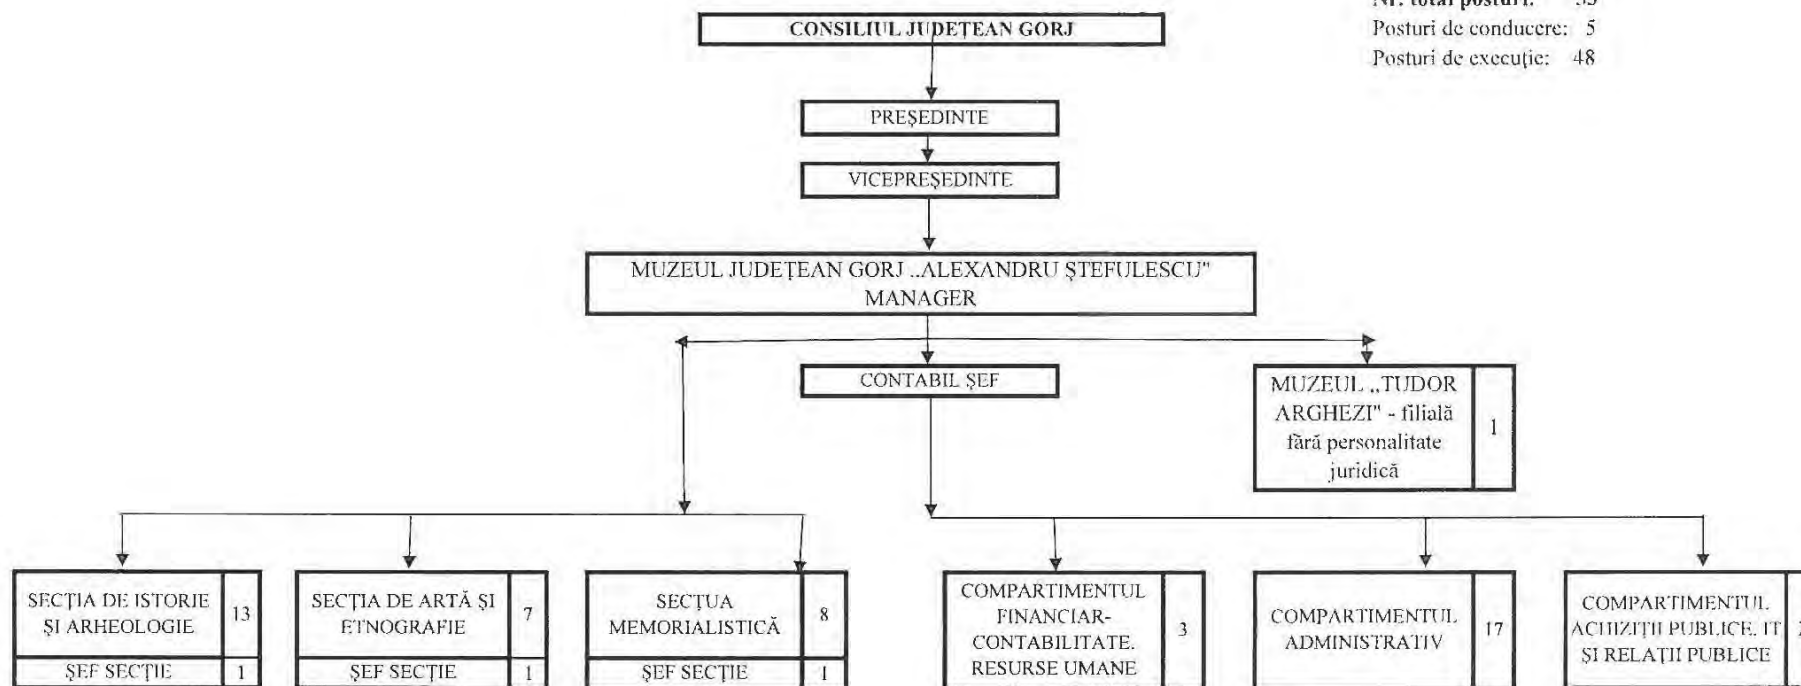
Nr. total posturi: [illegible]
Posturi de conducere: 5
Posturi de execuţie: 48

CONSILIUL JUDEŢEAN GORJ

PREŞEDINTE

VICEPREŞEDINTE

MUZEUL JUDEŢEAN GORJ „ALEXANDRU ŞTEFULESCU" MANAGER

CONTABIL ŞEF

MUZEUL „TUDOR ARGHEZI" - filială fără personalitate juridică | 1

| SECŢIA DE ISTORIE ŞI ARHEOLOGIE | 13 |
|---|---|
| ŞEF SECŢIE | 1 |

| SECŢIA DE ARTĂ ŞI ETNOGRAFIE | 7 |
|---|---|
| ŞEF SECŢIE | 1 |

| SECŢUA MEMORIALISTICĂ | 8 |
|---|---|
| ŞEF SECŢIE | 1 |

COMPARTIMENTUL FINANCIAR-CONTABILITATE. RESURSE UMANE | 3

COMPARTIMENTUL ADMINISTRATIV | 17

COMPARTIMENTUL ACHIZIŢII PUBLICE, IT ŞI RELAŢII PUBLICE | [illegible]